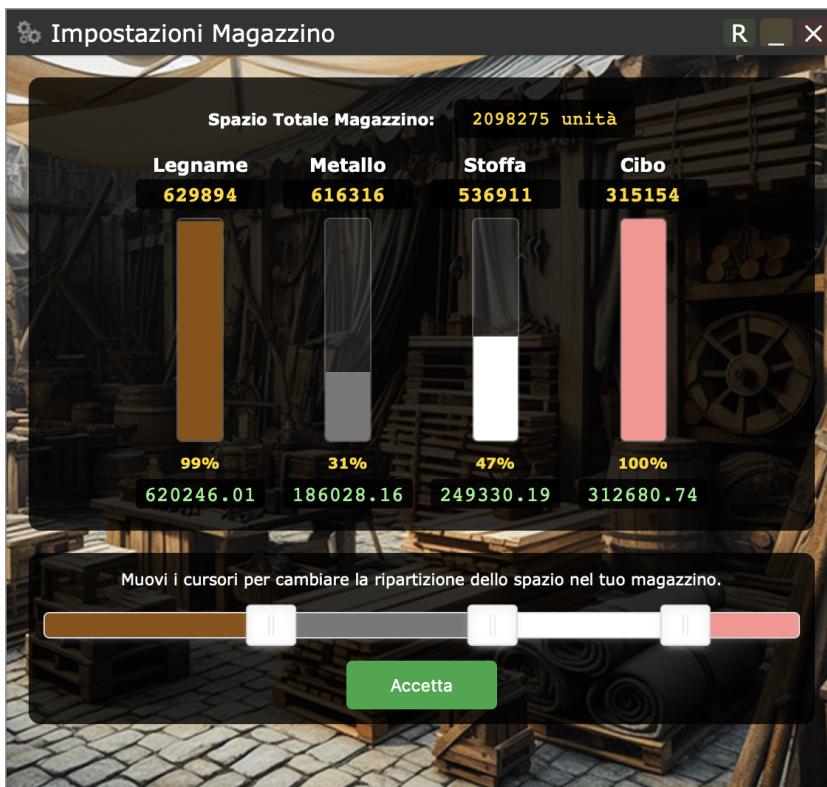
Impostazioni Magazzino

R _ ✕

Spazio Totale Magazzino: 2098275 unità

| Legname | Metallo | Stoffa | Cibo |
|---|---|---|---|
| 629894 | 616316 | 536911 | 315154 |
| 99% | 31% | 47% | 100% |
| 620246.01 | 186028.16 | 249330.19 | 312680.74 |

Muovi i cursori per cambiare la ripartizione dello spazio nel tuo magazzino.

Accetta